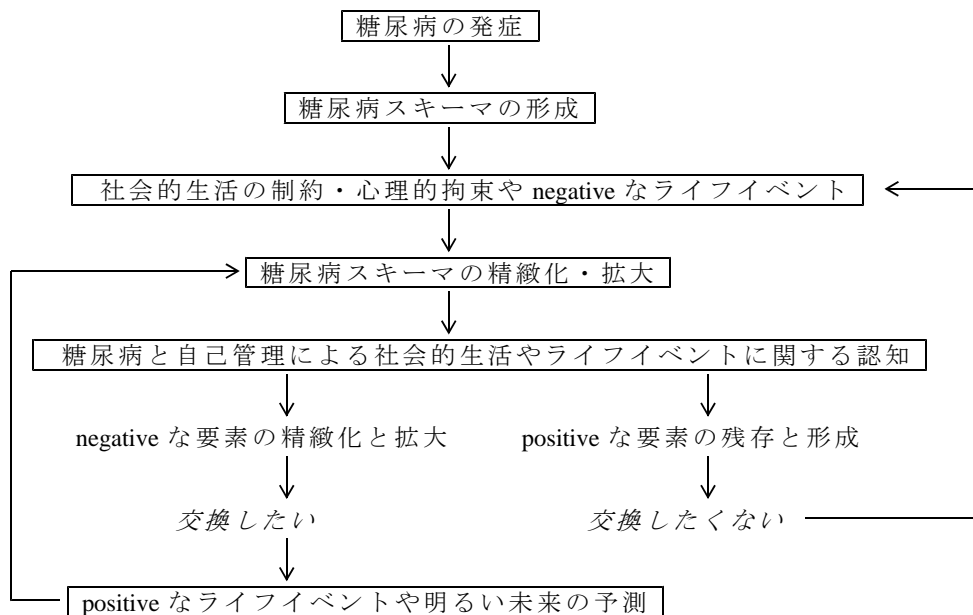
糖尿病の発症

糖尿病スキーマの形成

社会的生活の制約・心理的拘束や negative なライフイベント

糖尿病スキーマの精緻化・拡大

糖尿病と自己管理による社会的生活やライフイベントに関する認知

negative な要素の精緻化と拡大

positive な要素の残存と形成

交換したい

交換したくない

positive なライフイベントや明るい未来の予測